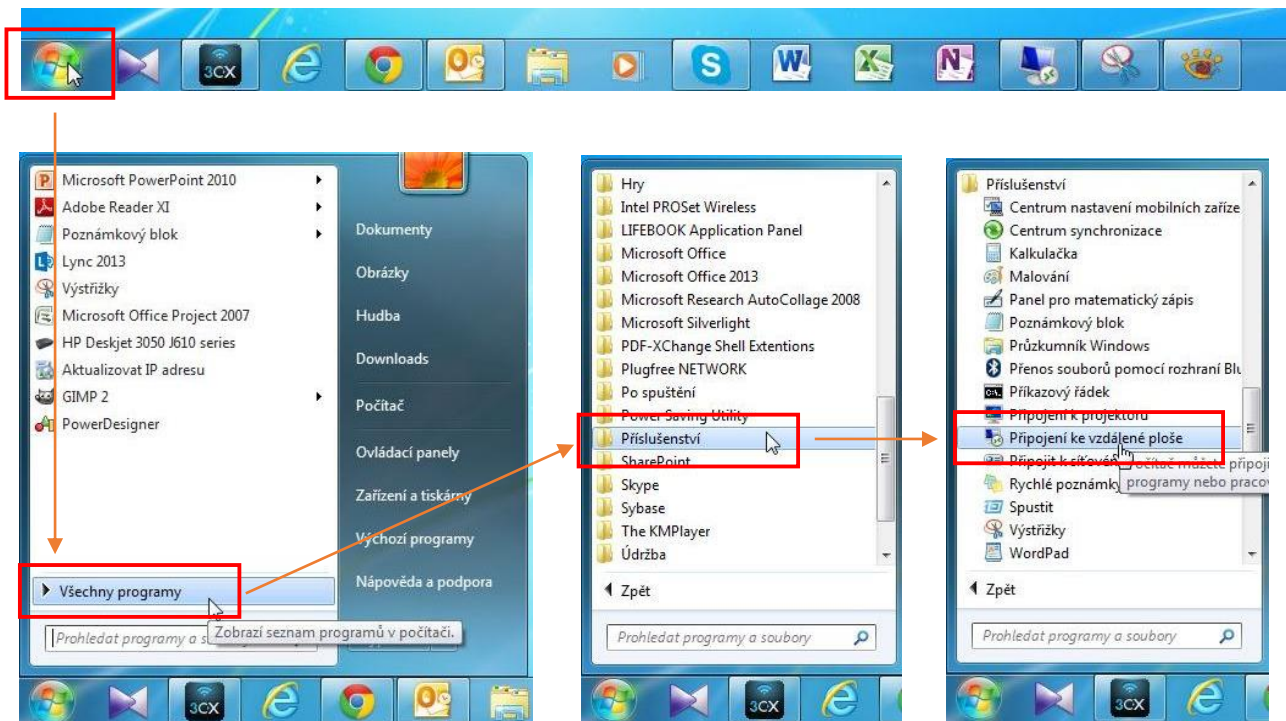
3CX

Microsoft PowerPoint 2010
Adobe Reader XI
Poznámkový blok
Lync 2013
Výstřižky
Microsoft Office Project 2007
HP Deskjet 3050 J610 series
Aktualizovat IP adresu
GIMP 2
PowerDesigner

Všechny programy

Prohledat programy a s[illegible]

Zobrazí seznam programů v počítači.

Dokumenty
Obrázky
Hudba
Downloads
Počítač
Ovládací panely
Zařízení a tiskárny
Výchozí programy
Nápověda a podpora

3CX

Hry
Intel PROSet Wireless
LIFEBOOK Application Panel
Microsoft Office
Microsoft Office 2013
Microsoft Research AutoCollage 2008
Microsoft Silverlight
PDF-XChange Shell Extentions
Plugfree NETWORK
Po spuštění
Power Saving Utility
Příslušenství
SharePoint
Skype
Sybase
The KMPlayer
Údržba

Zpět

Prohledat programy a soubory

3CX

Příslušenství
Centrum nastavení mobilních zaříze
Centrum synchronizace
Kalkulačka
Malování
Panel pro matematický zápis
Poznámkový blok
Průzkumník Windows
Přenos souborů pomocí rozhraní Blu
Příkazový řádek
Připojení k projektoru
Připojení ke vzdálené ploše
Připojit k síťové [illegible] očítač můžete připoji
Rychlé poznámky programy nebo praco
Spustit
Výstřižky
WordPad

Zpět

Prohledat programy a soubory

3CX